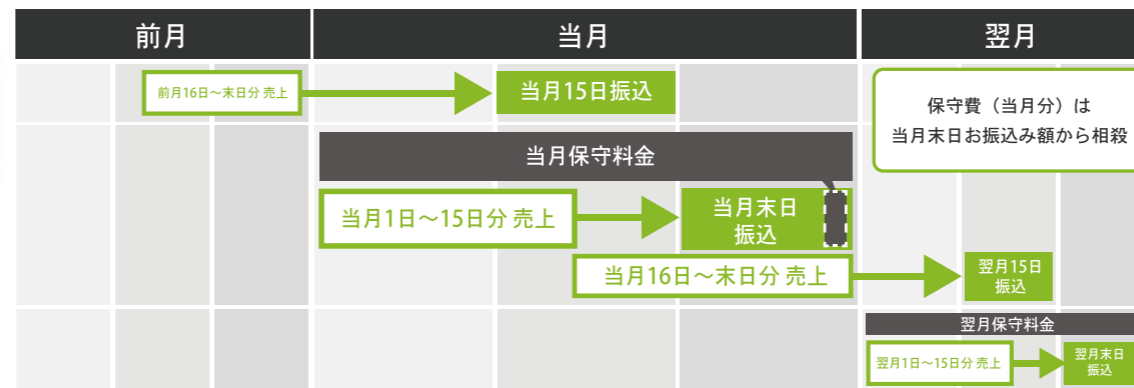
| 前月 | 当月 | 翌月 |
|---|---|---|

前月16日〜末日分 売上
当月15日振込

保守費（当月分）は
当月末日お振込み額から相殺

当月保守料金
当月1日〜15日分 売上
当月末日
振込

当月16日〜末日分 売上
翌月15日
振込

翌月保守料金
翌月1日〜15日分 売上
翌月末日
振込